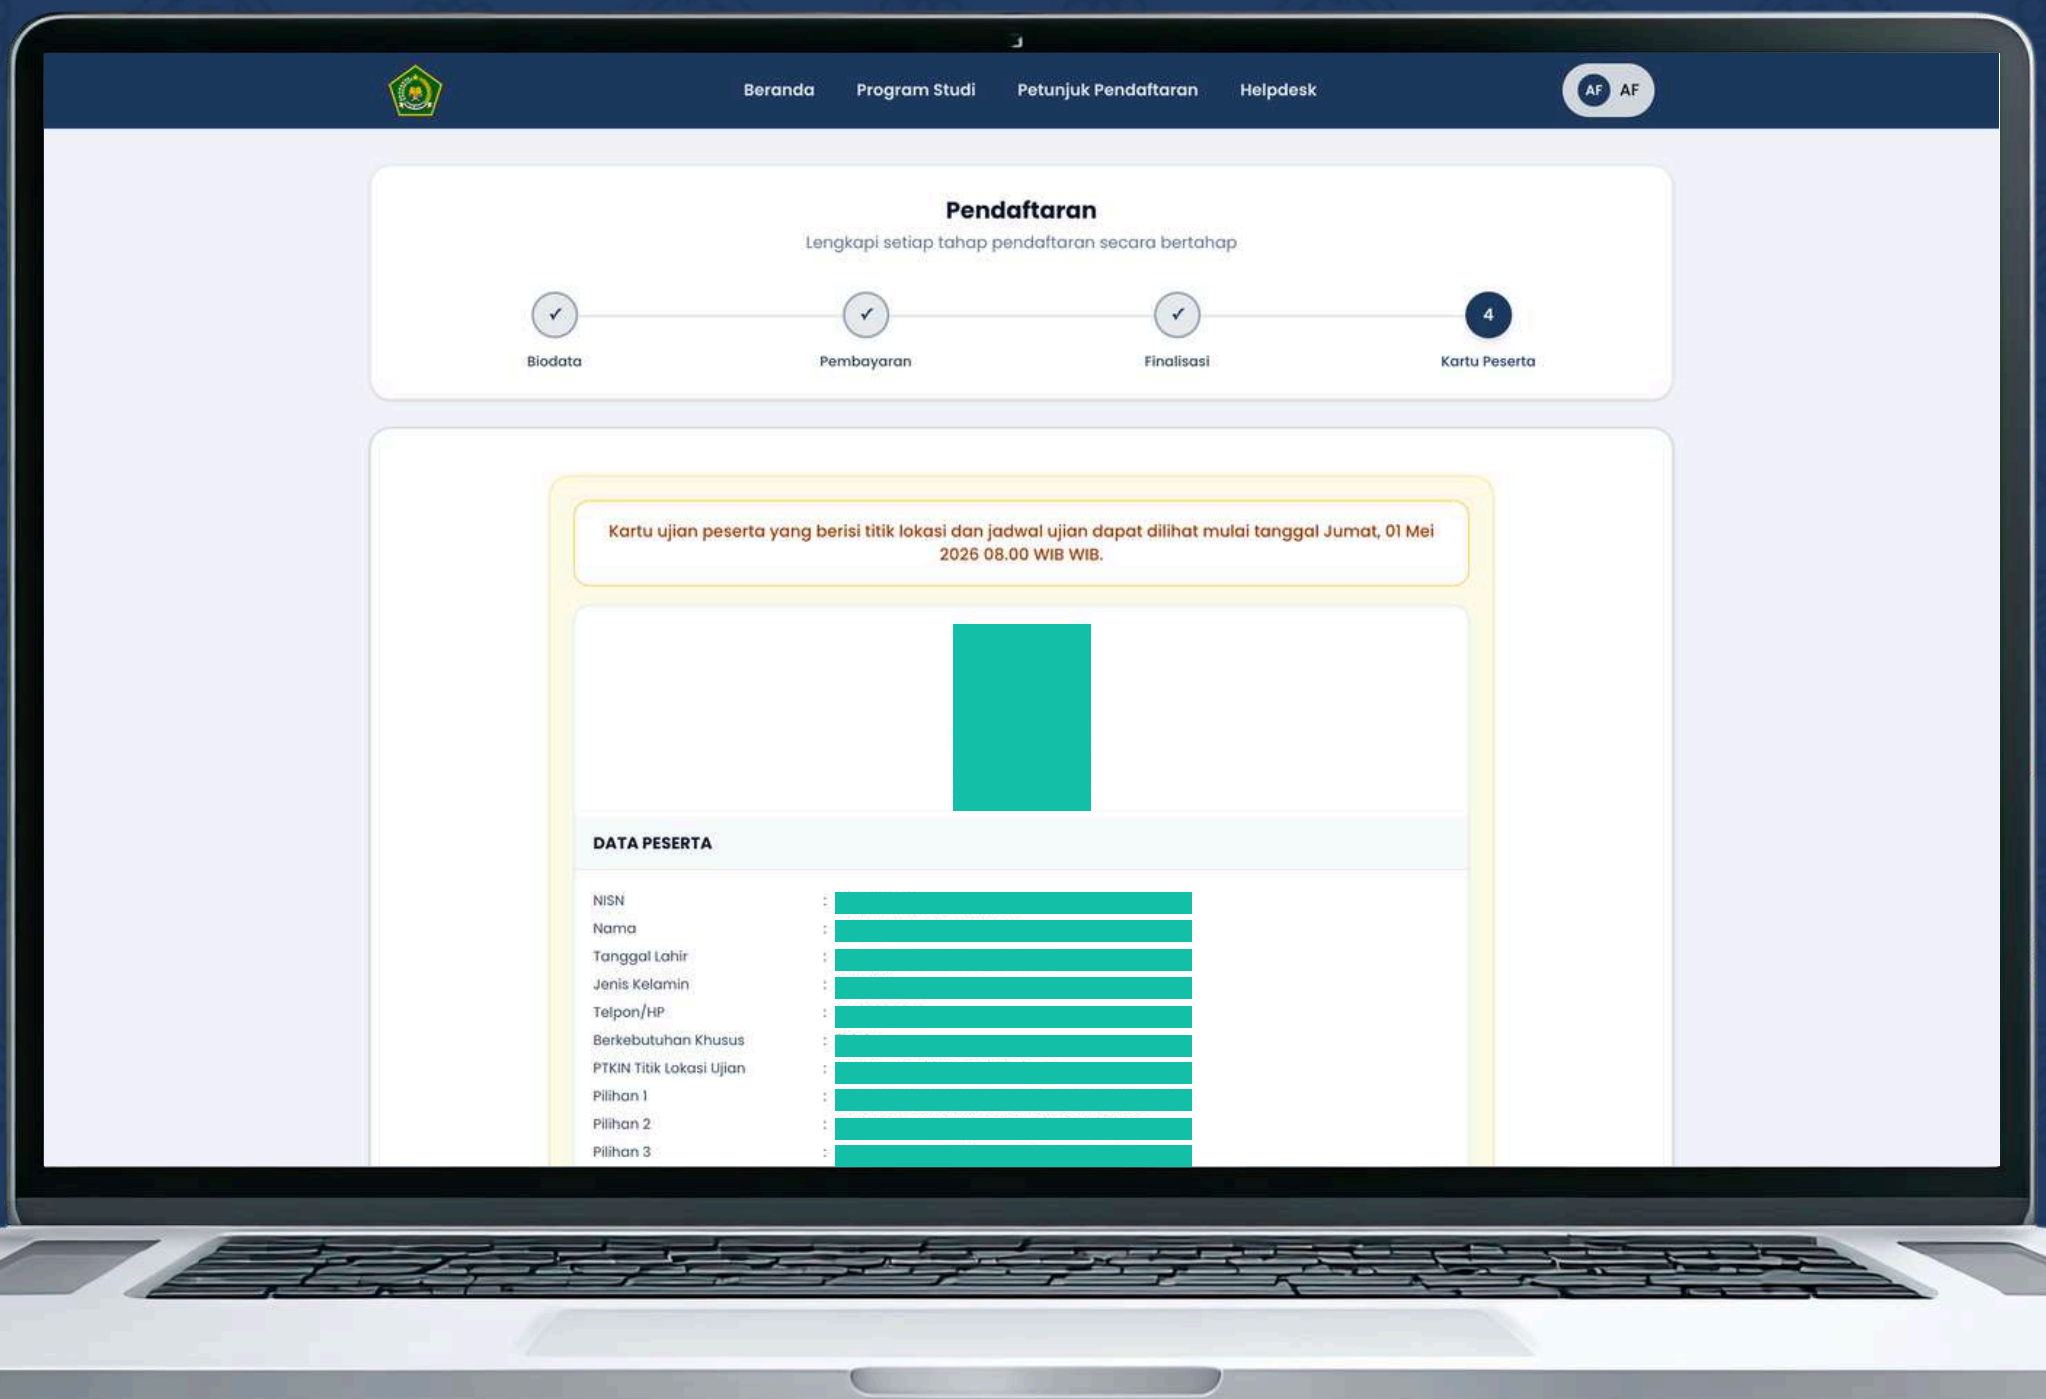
Beranda Program Studi Petunjuk Pendaftaran Helpdesk AF AF

Pendaftaran

Lengkapi setiap tahap pendaftaran secara bertahap

✓ Biodata
✓ Pembayaran
✓ Finalisasi
4 Kartu Peserta

Kartu ujian peserta yang berisi titik lokasi dan jadwal ujian dapat dilihat mulai tanggal Jumat, 01 Mei 2026 08.00 WIB WIB.

DATA PESERTA

NISN :
Nama :
Tanggal Lahir :
Jenis Kelamin :
Telpon/HP :
Berkebutuhan Khusus :
PTKIN Titik Lokasi Ujian :
Pilihan 1 :
Pilihan 2 :
Pilihan 3 :